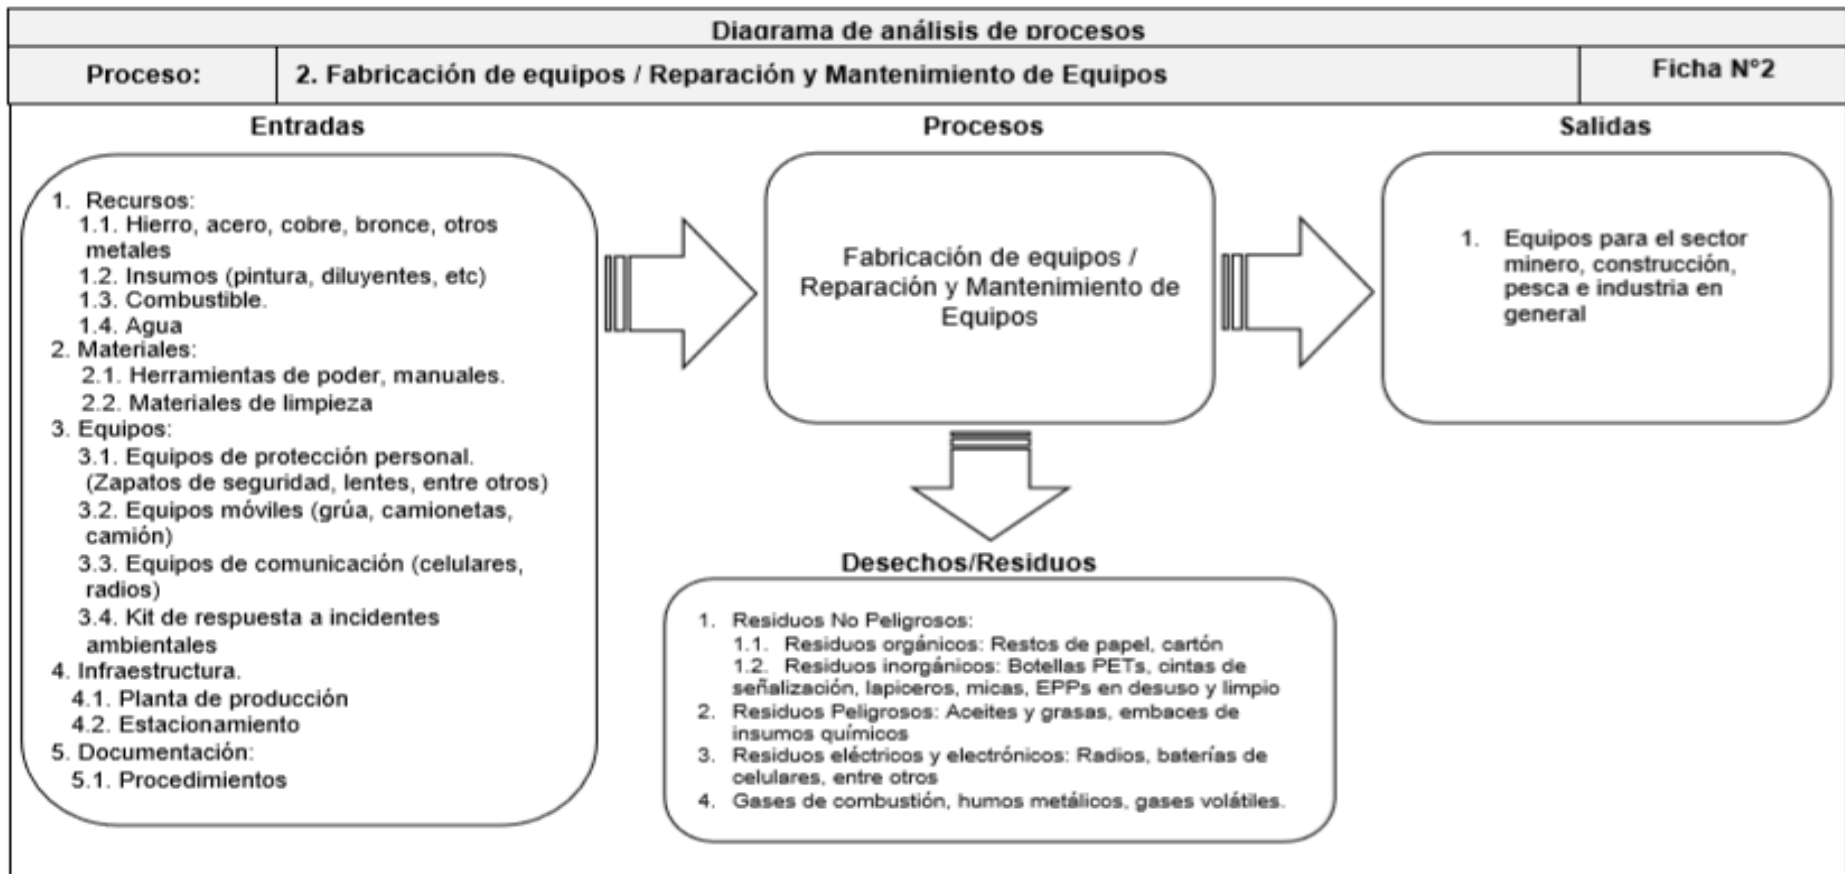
Diagrama de análisis de procesos

| Proceso: | 2. Fabricación de equipos / Reparación y Mantenimiento de Equipos | Ficha N°2 |
|---|---|---|

Entradas

1. Recursos:
1.1. Hierro, acero, cobre, bronce, otros metales
1.2. Insumos (pintura, diluyentes, etc)
1.3. Combustible.
1.4. Agua
2. Materiales:
2.1. Herramientas de poder, manuales.
2.2. Materiales de limpieza
3. Equipos:
3.1. Equipos de protección personal. (Zapatos de seguridad, lentes, entre otros)
3.2. Equipos móviles (grúa, camionetas, camión)
3.3. Equipos de comunicación (celulares, radios)
3.4. Kit de respuesta a incidentes ambientales
4. Infraestructura.
4.1. Planta de producción
4.2. Estacionamiento
5. Documentación:
5.1. Procedimientos

Procesos

Fabricación de equipos / Reparación y Mantenimiento de Equipos

Salidas

1. Equipos para el sector minero, construcción, pesca e industria en general

Desechos/Residuos

1. Residuos No Peligrosos:
1.1. Residuos orgánicos: Restos de papel, cartón
1.2. Residuos inorgánicos: Botellas PETs, cintas de señalización, lapiceros, micas, EPPs en desuso y limpio
2. Residuos Peligrosos: Aceites y grasas, embaces de insumos químicos
3. Residuos eléctricos y electrónicos: Radios, baterías de celulares, entre otros
4. Gases de combustión, humos metálicos, gases volátiles.